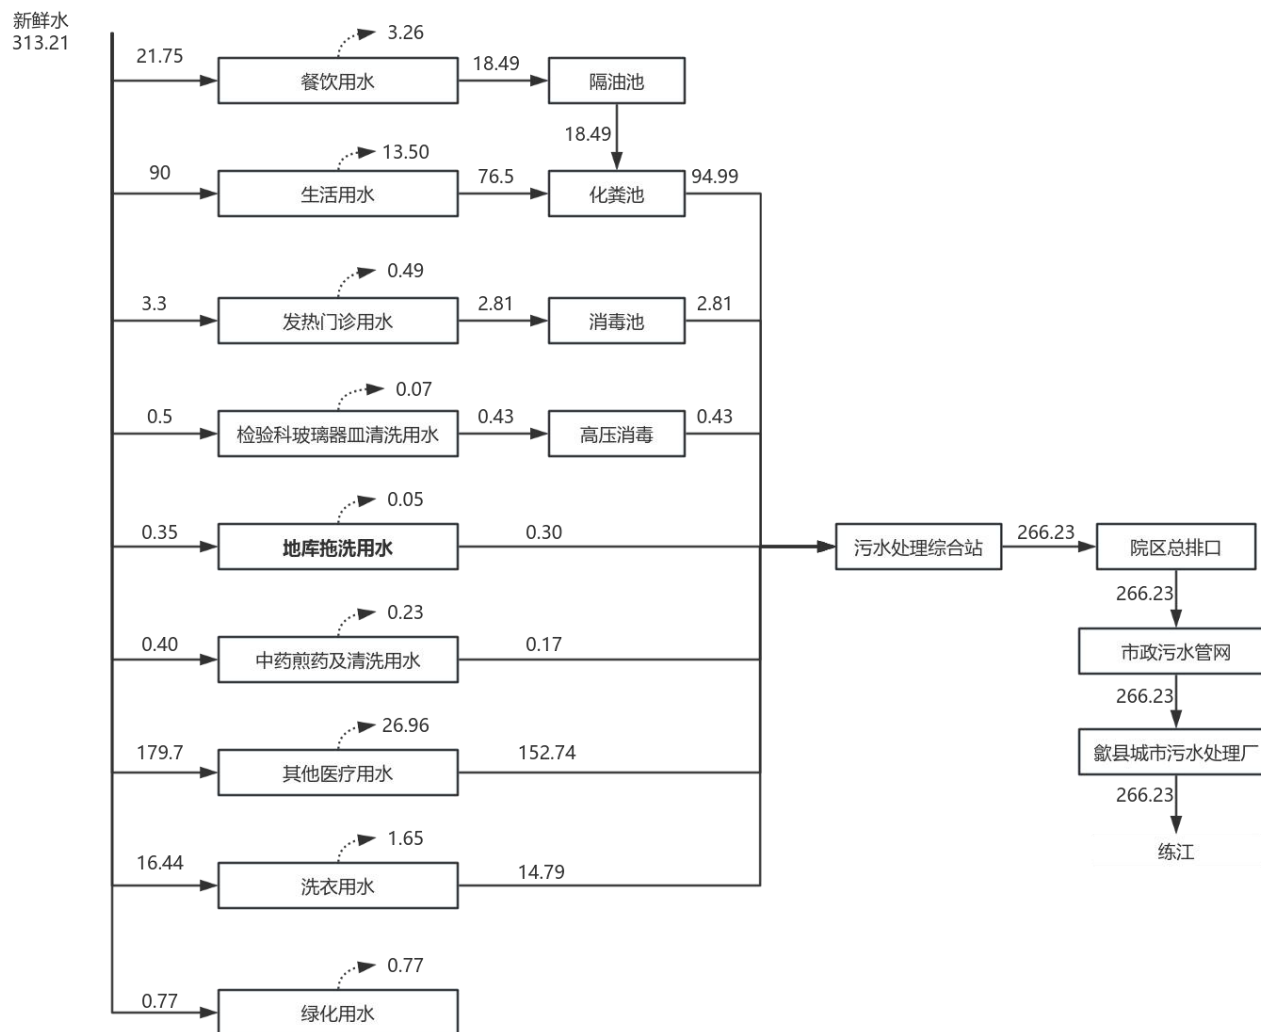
新鲜水
313.21

21.75
3.26
餐饮用水
18.49
隔油池
18.49

90
13.50
生活用水
76.5
化粪池
94.99

3.3
0.49
发热门诊用水
2.81
消毒池
2.81

0.5
0.07
检验科玻璃器皿清洗用水
0.43
高压消毒
0.43

0.35
0.05
地库拖洗用水
0.30
污水处理综合站
266.23
院区总排口
266.23
市政污水管网
266.23
歙县城市污水处理厂
266.23
练江

0.40
0.23
中药煎药及清洗用水
0.17

179.7
26.96
其他医疗用水
152.74

16.44
1.65
洗衣用水
14.79

0.77
0.77
绿化用水